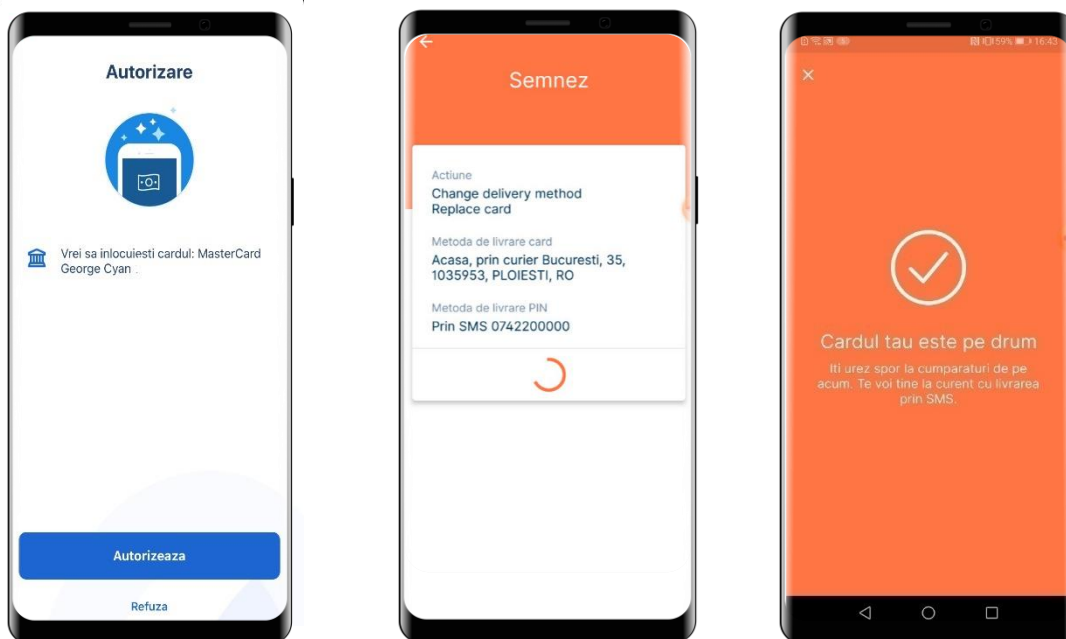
Autorizare

Vrei sa inlocuiesti cardul: MasterCard George Cyan .

Autorizeaza

Refuza

Semnez

Actiune
Change delivery method
Replace card

Metoda de livrare card
Acasa, prin curier Bucuresti, 35, 1035953, PLOIESTI, RO

Metoda de livrare PIN
Prin SMS 0742200000

59% 16:43

Cardul tau este pe drum

Iti urez spor la cumparaturi de pe acum. Te voi tine la curent cu livrarea prin SMS.